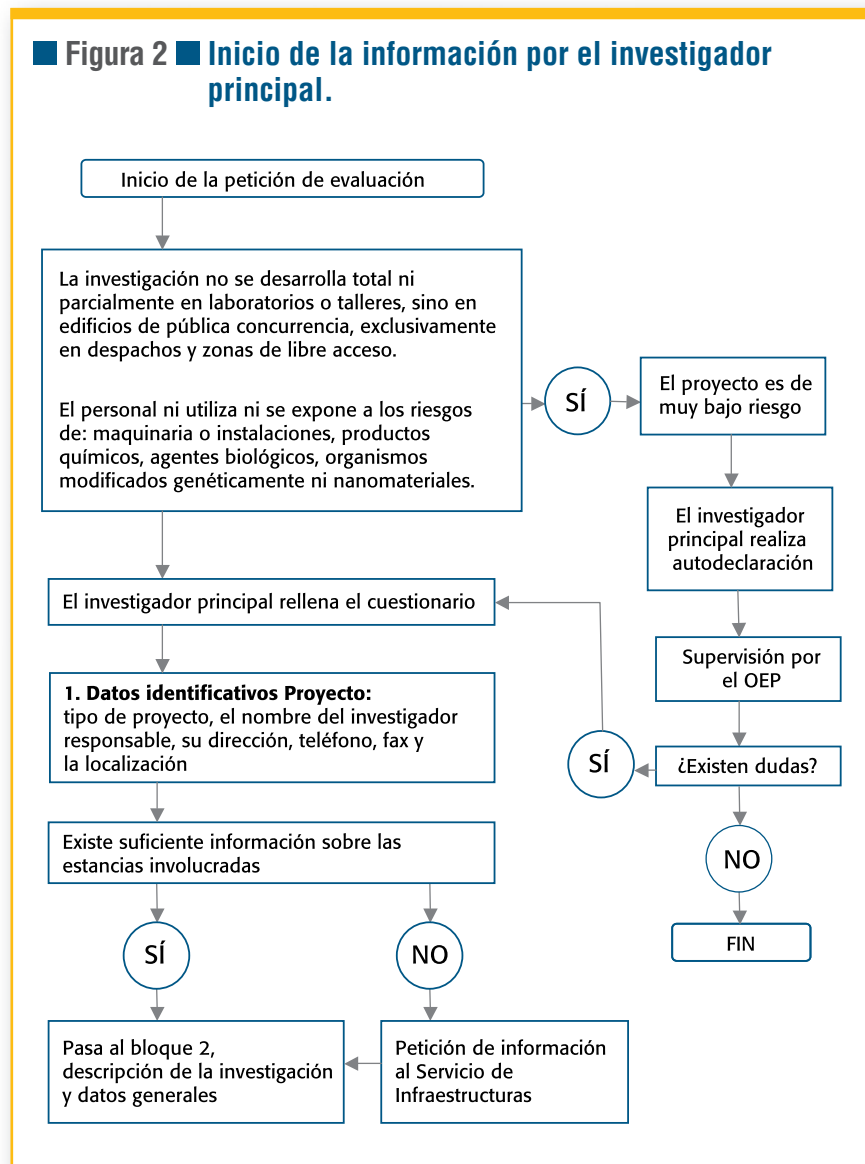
Figura 2 Inicio de la información por el investigador principal.

Inicio de la petición de evaluación

La investigación no se desarrolla total ni parcialmente en laboratorios o talleres, sino en edificios de pública concurrencia, exclusivamente en despachos y zonas de libre acceso.

El personal ni utiliza ni se expone a los riesgos de: maquinaria o instalaciones, productos químicos, agentes biológicos, organismos modificados genéticamente ni nanomateriales.

SÍ

El proyecto es de muy bajo riesgo

El investigador principal realiza autodeclaración

Supervisión por el OEP

¿Existen dudas?

SÍ

NO

FIN

El investigador principal rellena el cuestionario

**1. Datos identificativos Proyecto:** tipo de proyecto, el nombre del investigador responsable, su dirección, teléfono, fax y la localización

Existe suficiente información sobre las estancias involucradas

SÍ

NO

Pasa al bloque 2, descripción de la investigación y datos generales

Petición de información al Servicio de Infraestructuras